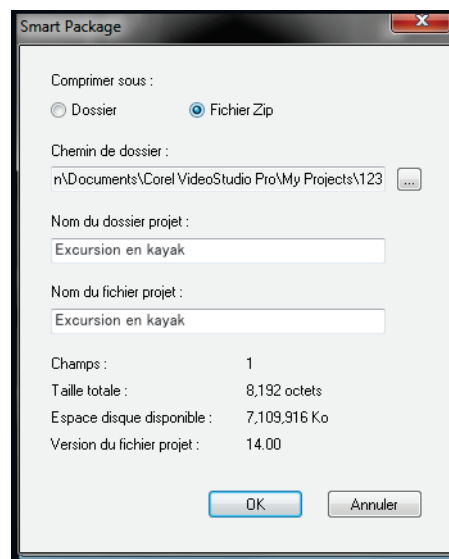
Smart Package

Comprimer sous :

Dossier

Fichier Zip

Chemin de dossier :

n\Documents\Corel VideoStudio Pro\My Projects\123

...

Nom du dossier projet :

Excursion en kayak

Nom du fichier projet :

Excursion en kayak

| Champs : | 1 |
|---|---|
| Taille totale : | 8,192 octets |
| Espace disque disponible : | 7,109,916 Ko |
| Version du fichier projet : | 14.00 |

OK

Annuler